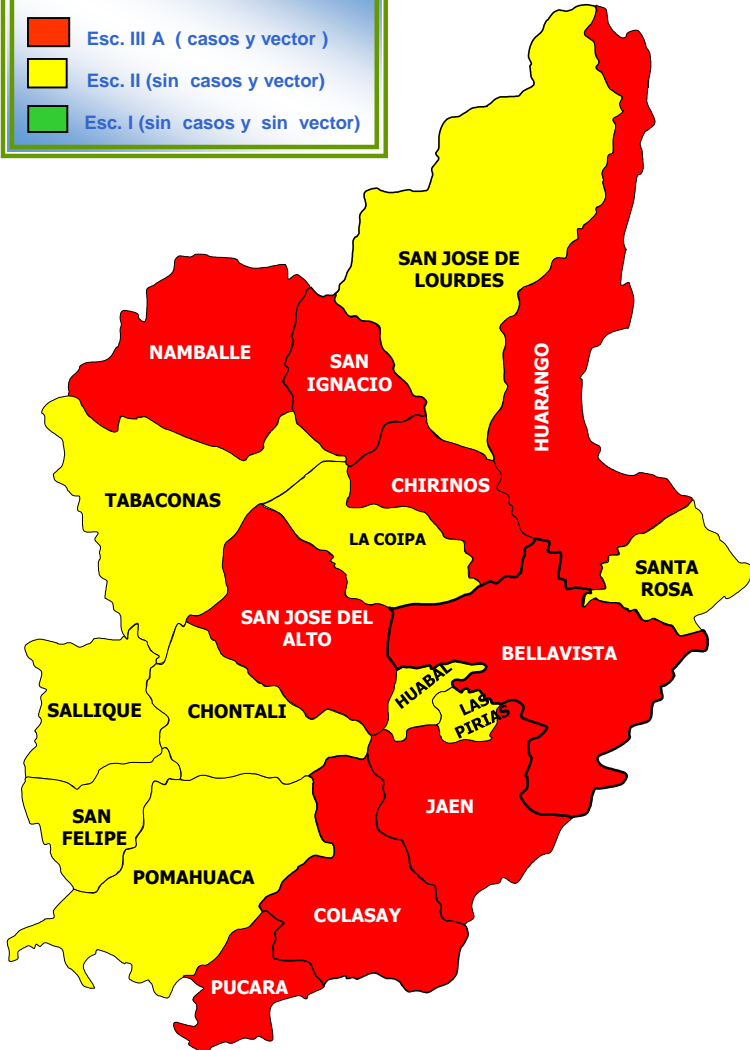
Esc. III A ( casos y vector )
Esc. II (sin casos y vector)
Esc. I (sin casos y sin vector)

SAN JOSE DE LOURDES

NAMBALLE

SAN IGNACIO

HUARANGO

TABACONAS

CHIRINOS

LA COIPA

SANTA ROSA

SAN JOSE DEL ALTO

BELLAVISTA

HUABAL

LAS PIRIAS

SALLIQUE

CHONTALI

SAN FELIPE

JAEN

POMAHUACA

COLASAY

PUCARA